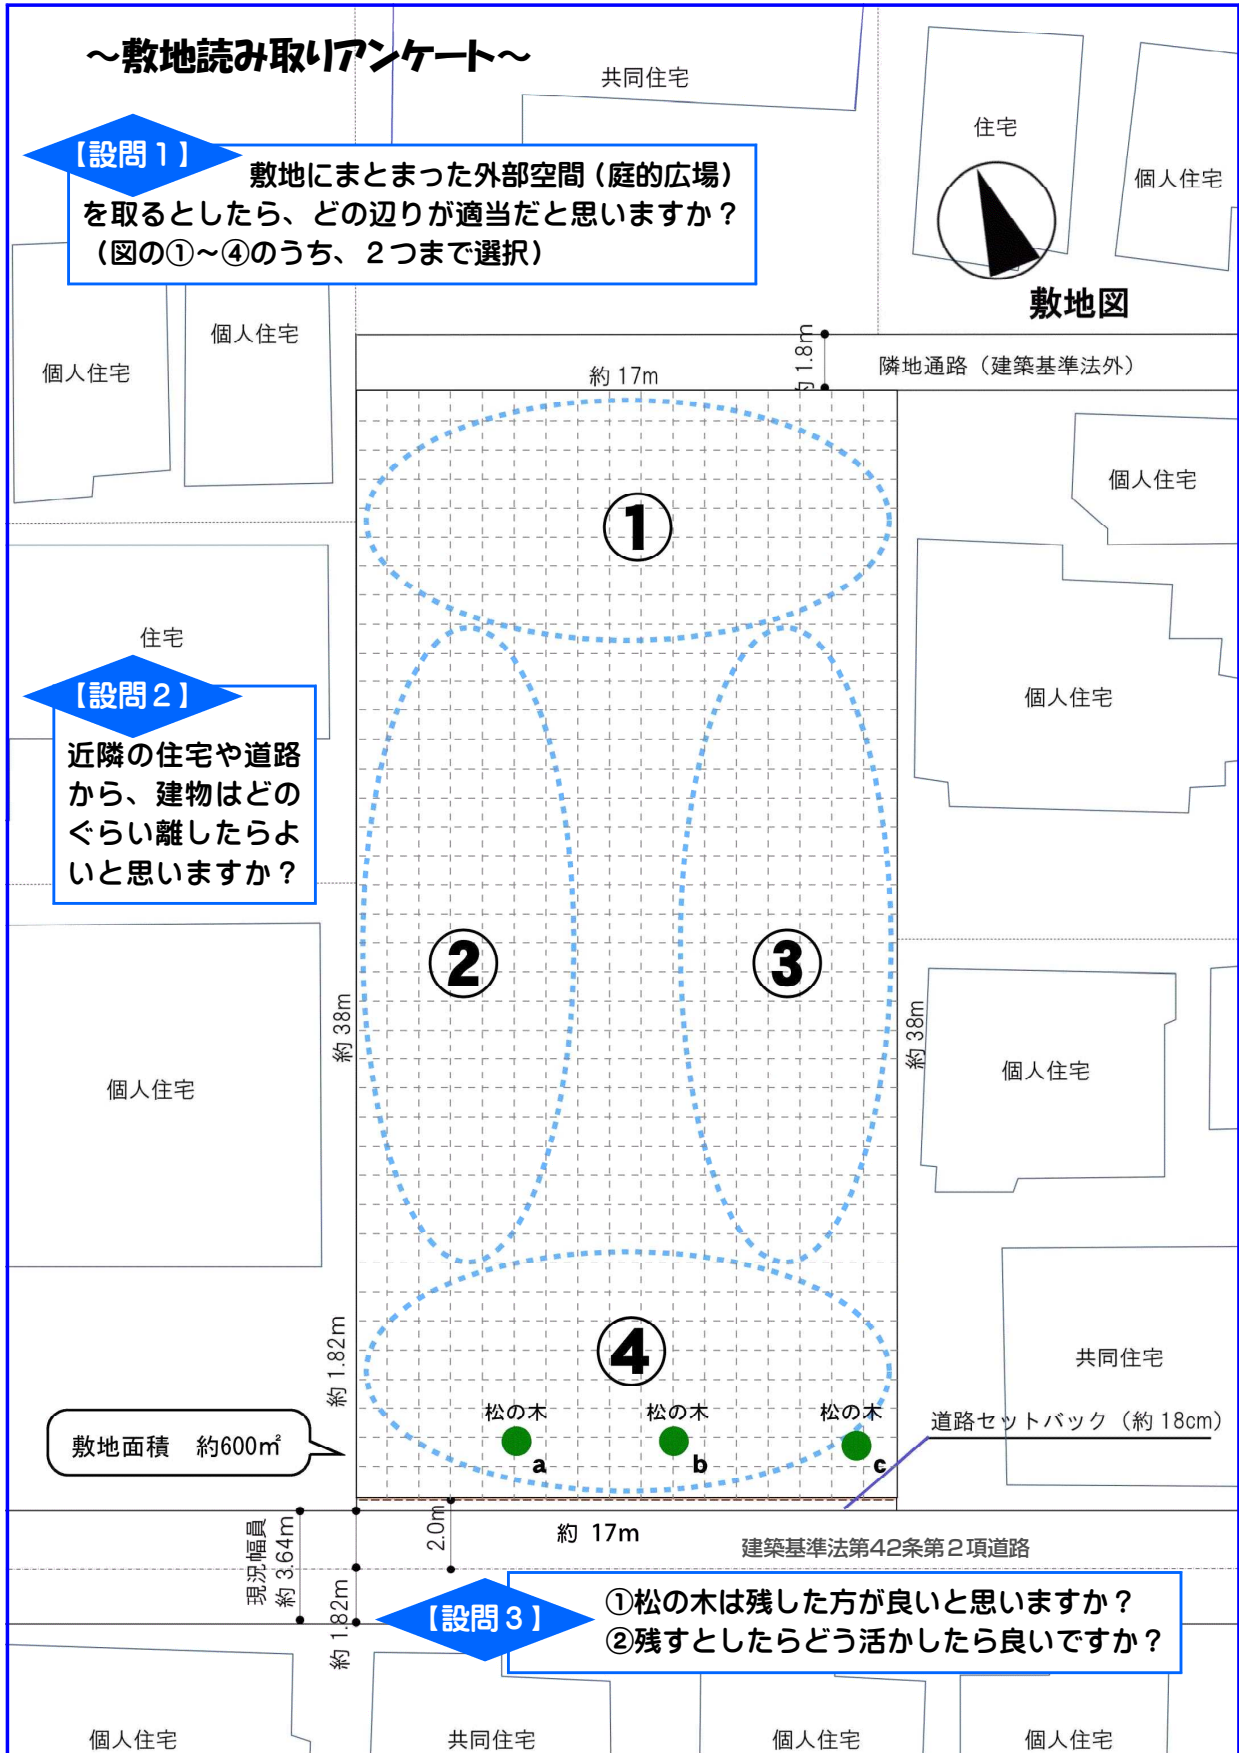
～敷地読み取りアンケート～

共同住宅

住宅

個人住宅

【設問１】

敷地にまとまった外部空間（庭的広場）を取るとしたら、どの辺りが適当だと思いますか？（図の①～④のうち、２つまで選択）

敷地図

個人住宅

個人住宅

約1.8m

隣地通路（建築基準法外）

約 17m

個人住宅

①

住宅

個人住宅

【設問２】

近隣の住宅や道路から、建物はどのぐらい離したらよいと思いますか？

②

③

約 38m

約 38m

個人住宅

個人住宅

共同住宅

約 1.82m

④

松の木

松の木

松の木

a

b

c

道路セットバック（約 18cm）

敷地面積　約600㎡

現況幅員 約 3.64m

2.0m

約 17m

建築基準法第42条第２項道路

約 1.82m

【設問３】

①松の木は残した方が良いと思いますか？
②残すとしたらどう活かしたら良いですか？

個人住宅

共同住宅

個人住宅

個人住宅